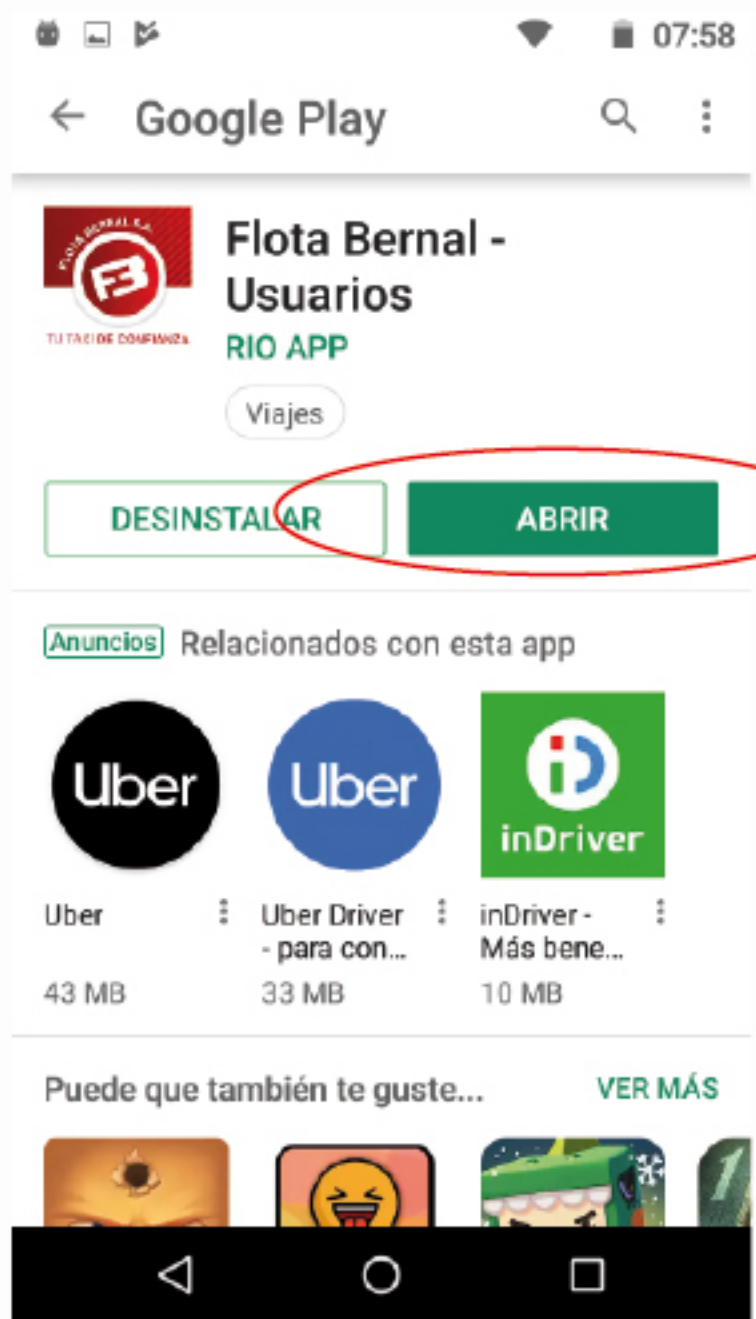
07:58

Google Play

FLOTA BERNAL S.A.

FB

TU TAXI DE CONFIANZA

Flota Bernal - Usuarios

RIO APP

Viajes

DESINSTALAR

ABRIR

Anuncios Relacionados con esta app

Uber

Uber

iD

inDriver

Uber

43 MB

Uber Driver - para con...

33 MB

inDriver - Más bene...

10 MB

Puede que también te guste...

VER MÁS